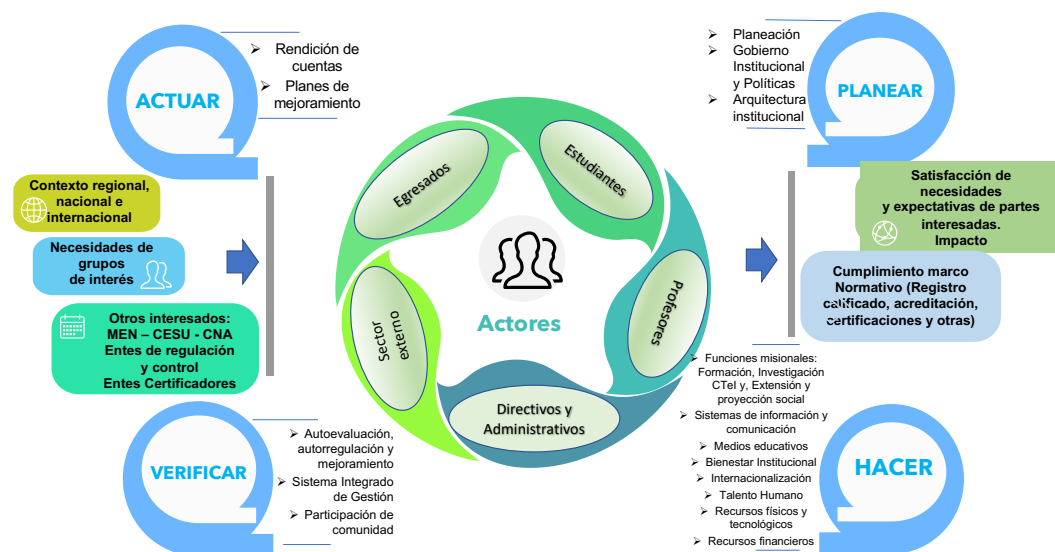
ACTUAR

Rendición de cuentas
Planes de mejoramiento

PLANEAR

Planeación
Gobierno Institucional y Políticas
Arquitectura institucional

Contexto regional, nacional e internacional

Necesidades de grupos de interés

Otros interesados: MEN – CESU - CNA Entes de regulación y control Entes Certificadores

Egresados

Estudiantes

Profesores

Directivos y Administrativos

Sector externo

Actores

Satisfacción de necesidades y expectativas de partes interesadas. Impacto

Cumplimiento marco Normativo (Registro calificado, acreditación, certificaciones y otras)

VERIFICAR

Autoevaluación, autorregulación y mejoramiento
Sistema Integrado de Gestión
Participación de comunidad

HACER

Funciones misionales: Formación, Investigación CTeI y, Extensión y proyección social
Sistemas de información y comunicación
Medios educativos
Bienestar Institucional
Internacionalización
Talento Humano
Recursos físicos y tecnológicos
Recursos financieros